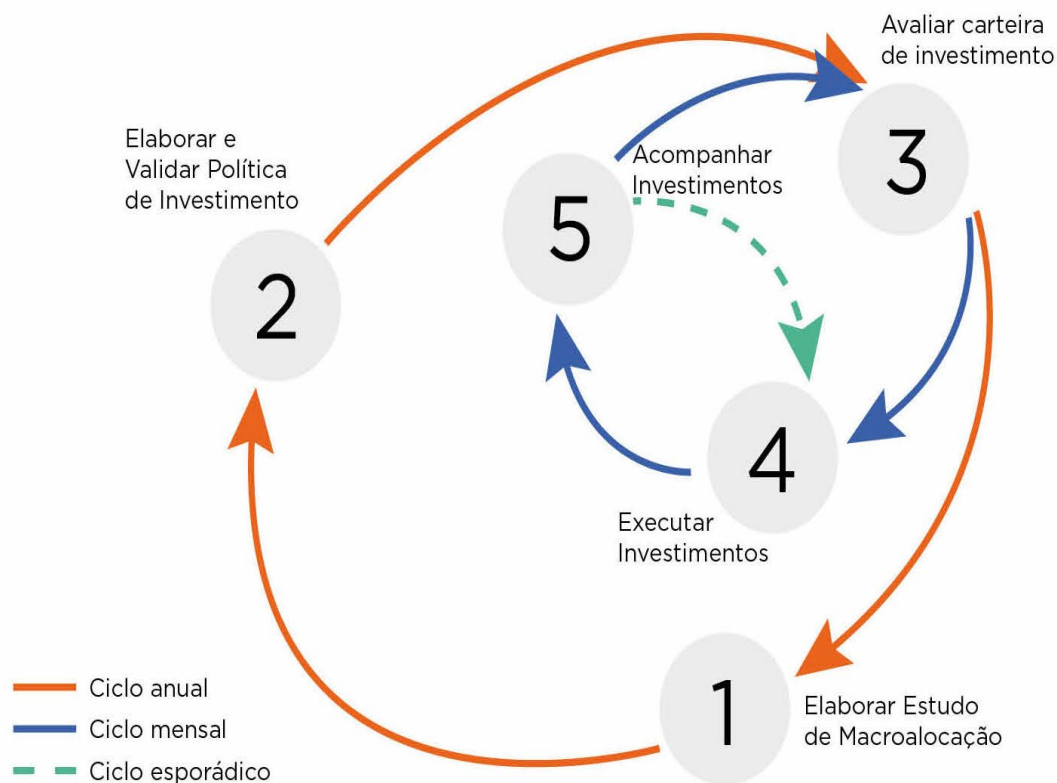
Avaliar carteira de investimento

Elaborar e Validar Política de Investimento

Acompanhar Investimentos

3

5

2

4

Executar Investimentos

1

Elaborar Estudo de Macroalocação

Ciclo anual

Ciclo mensal

Ciclo esporádico